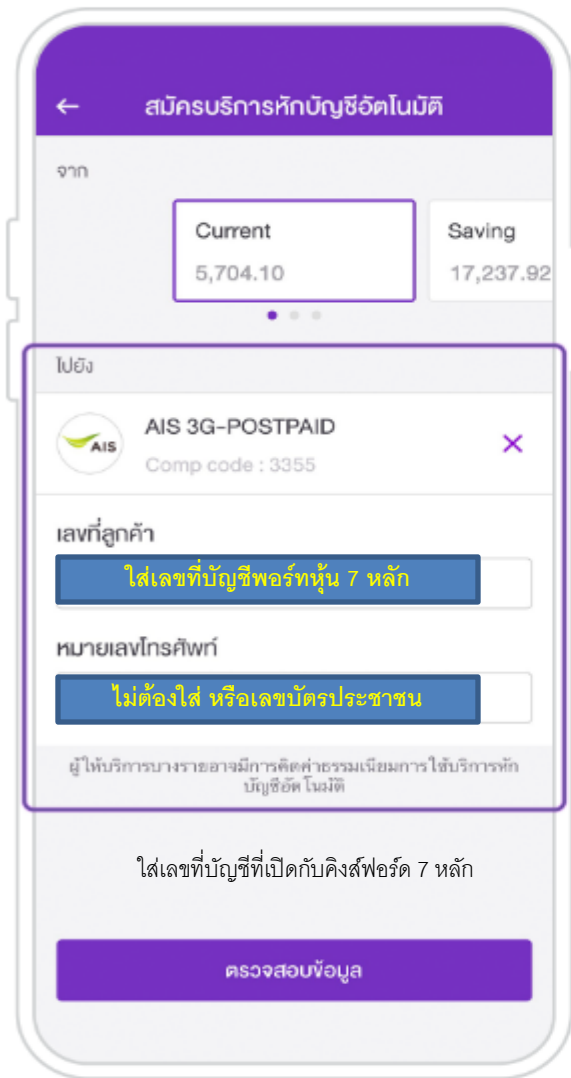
สมัครบริการหักบัญชีอัตโนมัติ

จาก

Current
5,704.10

Saving
17,237.92

ไปยัง

AIS

AIS 3G-POSTPAID
Comp code : 3355

×

เลขที่ลูกค้า

ใส่เลขที่บัญชีพอร์ทหุ้น 7 หลัก

หมายเลขโทรศัพท์

ไม่ต้องใส่ หรือเลขบัตรประชาชน

ผู้ให้บริการบางรายอาจมีการคิดค่าธรรมเนียมการใช้บริการหักบัญชีอัตโนมัติ

ใส่เลขที่บัญชีที่เปิดกับคิงส์ฟอร์ด 7 หลัก

ตรวจสอบข้อมูล